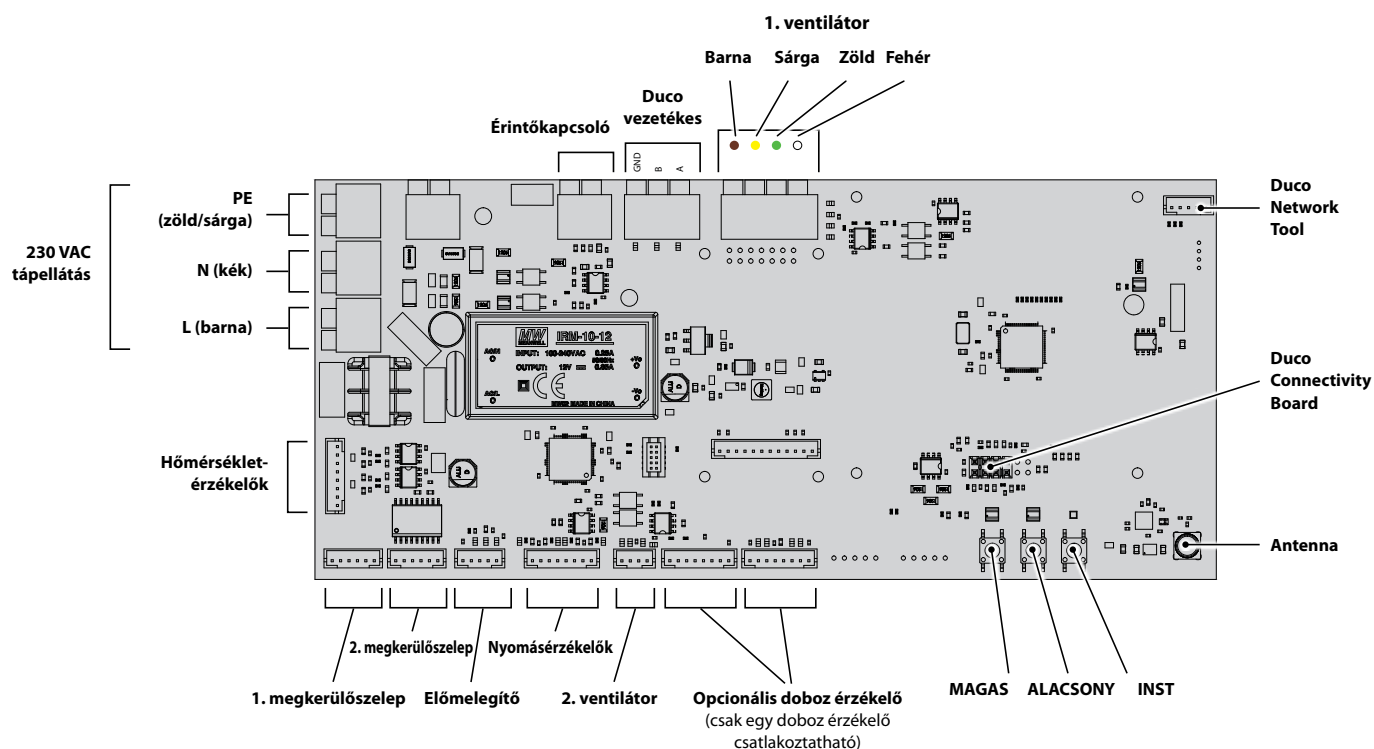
1. ventilátor

Barna Sárga Zöld Fehér

Duco vezetékes

Érintőkapcsoló

GND B A

PE (zöld/sárga)

230 VAC tápellátás

N (kék)

L (barna)

Duco Network Tool

IRM-10-12

INPUT: 100-240VAC

OUTPUT: 12V

MADE IN CHINA

Duco Connectivity Board

Hőmérséklet-érzékelők

Antenna

2. megkerülőszelep

Nyomásérzékelők

1. megkerülőszelep

Előmelegítő

2. ventilátor

Opcionális doboz érzékelő
(csak egy doboz érzékelő csatlakoztatható)

MAGAS

ALACSONY

INST